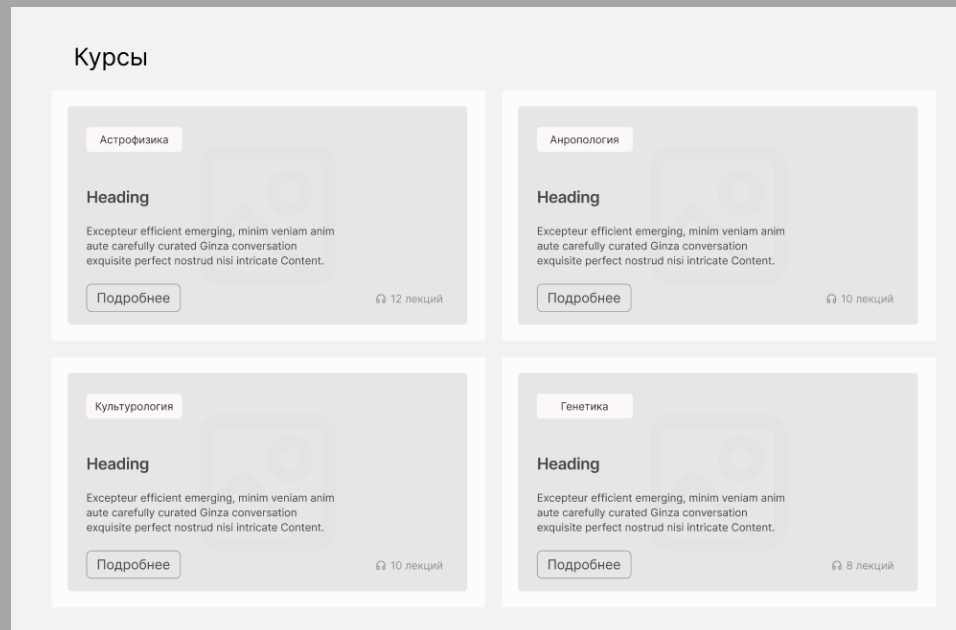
Курсы

Астрофизика

Heading

Excepteur efficient emerging, minim veniam anim aute carefully curated Ginza conversation exquisite perfect nostrud nisi intricate Content.

Подробнее

12 лекций

Анропология

Heading

Excepteur efficient emerging, minim veniam anim aute carefully curated Ginza conversation exquisite perfect nostrud nisi intricate Content.

Подробнее

10 лекций

Культурология

Heading

Excepteur efficient emerging, minim veniam anim aute carefully curated Ginza conversation exquisite perfect nostrud nisi intricate Content.

Подробнее

10 лекций

Генетика

Heading

Excepteur efficient emerging, minim veniam anim aute carefully curated Ginza conversation exquisite perfect nostrud nisi intricate Content.

Подробнее

8 лекций